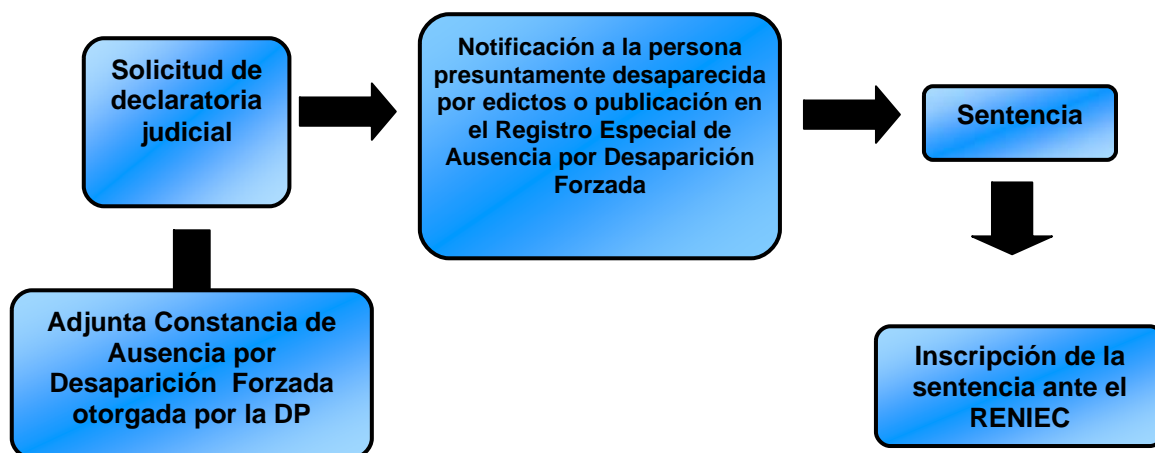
Solicitud de declaratoria judicial

Notificación a la persona presuntamente desaparecida por edictos o publicación en el Registro Especial de Ausencia por Desaparición Forzada

Sentencia

Adjunta Constancia de Ausencia por Desaparición Forzada otorgada por la DP

Inscripción de la sentencia ante el RENIEC